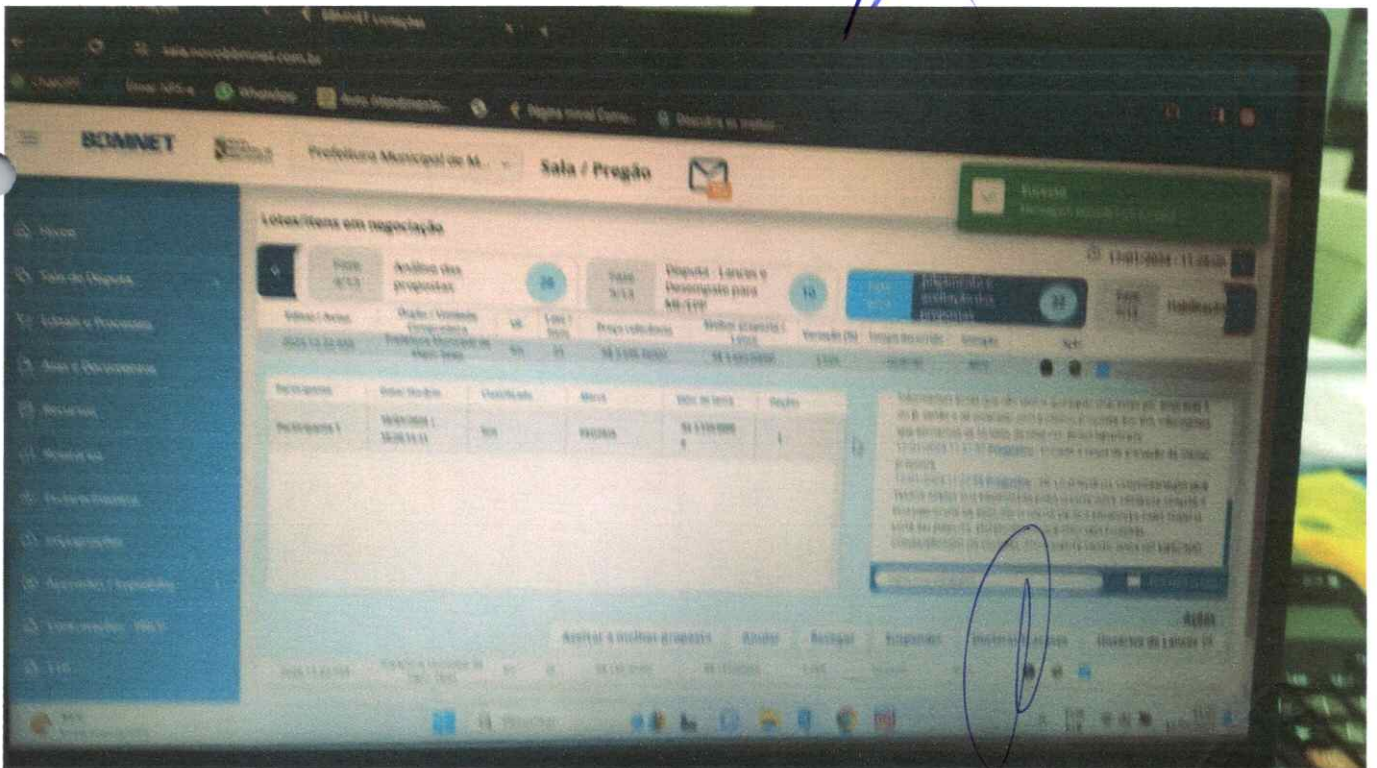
BNCNET
Prefeitura Municipal de M...
Sala / Pregão
Lotes/itens em negociação
Fase 4/13
Análise das propostas
Fase 5/13
Disputa - Lances e Desempate para ME/EPP
Participante
Data/Hora
Classificado
Marca
Valor do lance
Ações
Participante 1
Sim
Aceitar a melhor proposta
Rejeitar
Recusar
Suspender
Ações
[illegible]